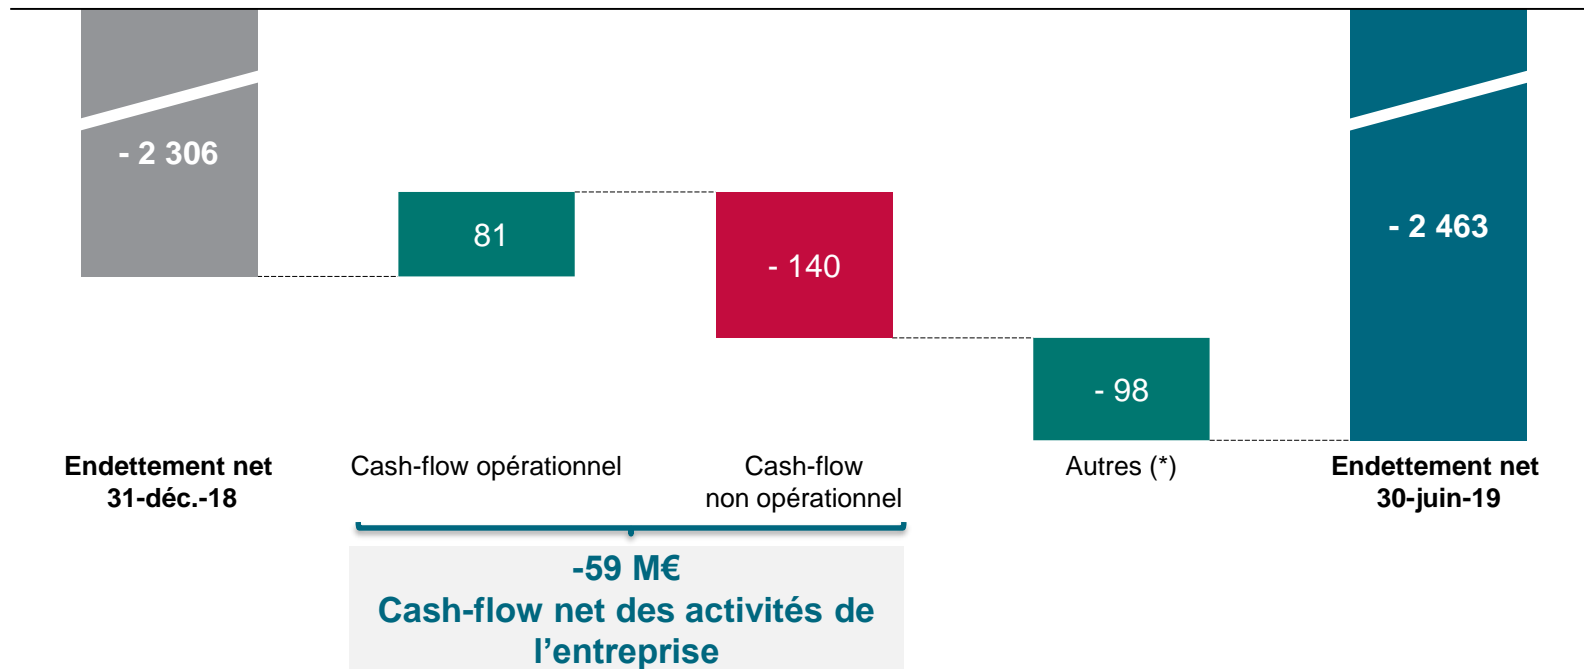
- 2 306

81

- 140

- 98

- 2 463

Endettement net
31-déc.-18

Cash-flow opérationnel

Cash-flow
non opérationnel

Autres (*)

Endettement net
30-juin-19

-59 M€
Cash-flow net des activités de l'entreprise